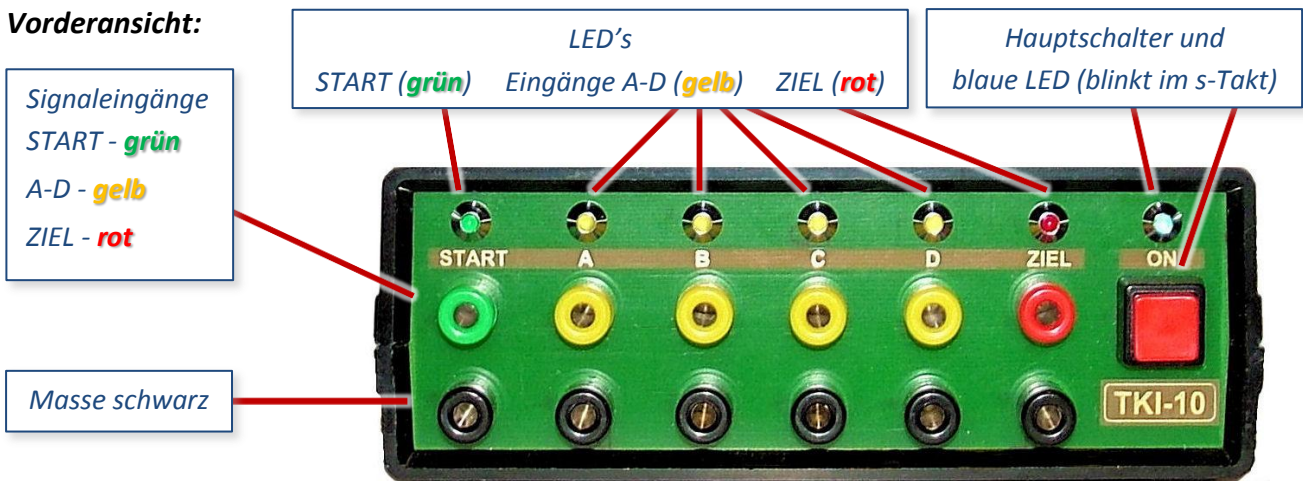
Vorderansicht:

LED’s
START (grün) Eingänge A-D (gelb) ZIEL (rot)

Hauptschalter und
blaue LED (blinkt im s-Takt)

Signaleingänge
START - grün
A-D - gelb
ZIEL - rot

Masse schwarz

START A B C D ZIEL ON

TKI-10